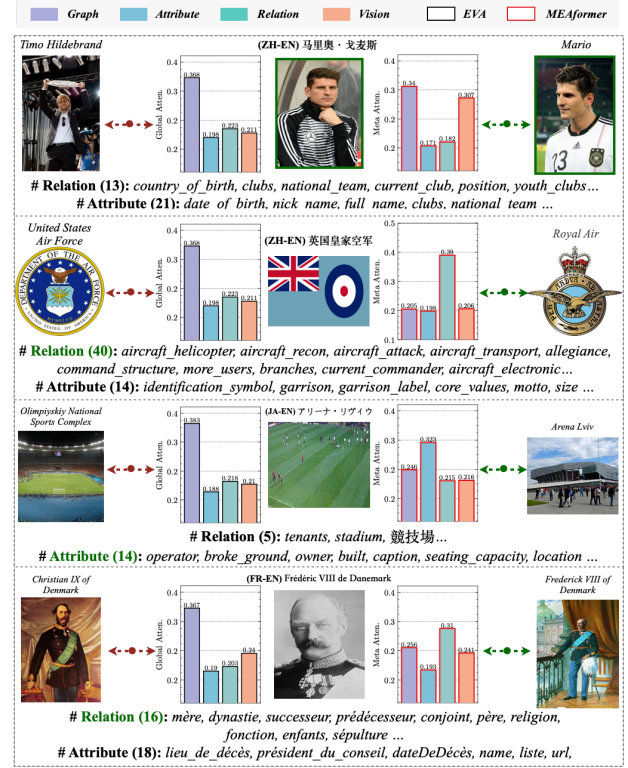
Graph | Attribute | Relation | Vision | EVA | MEAformer

Timo Hildebrand
0.4
0.3
0.2
Global Atten.
0.368
0.198
0.223
0.211
(ZH-EN) 马里奥・戈麦斯
0.4
0.3
0.2
Meta Atten.
0.34
0.171
0.182
0.307
Mario

# Relation (13): country_of_birth, clubs, national_team, current_club, position, youth_clubs…
# Attribute (21): date of birth, nick name, full name, clubs, national team …

United States Air Force
0.4
0.3
0.2
Global Atten.
0.368
0.198
0.223
0.211
(ZH-EN) 英国皇家空军
0.4
0.3
0.2
Meta Atten.
0.205
0.198
0.39
0.206
Royal Air

# Relation (40): aircraft_helicopter, aircraft_recon, aircraft_attack, aircraft_transport, allegiance, command_structure, more_users, branches, current_commander, aircraft_electronic…
# Attribute (14): identification_symbol, garrison, garrison_label, core_values, motto, size …

Olimpiyskiy National Sports Complex
0.4
0.3
0.2
Global Atten.
0.383
0.188
0.218
0.21
(JA-EN) アリーナ・リヴィウ
0.4
0.3
0.2
Meta Atten.
0.246
0.323
0.215
0.216
Arena Lviv

# Relation (5): tenants, stadium, 競技場…
# Attribute (14): operator, broke_ground, owner, built, caption, seating_capacity, location …

Christian IX of Denmark
0.4
0.3
0.2
Global Atten.
0.367
0.19
0.203
0.24
(FR-EN) Frédéric VIII de Danemark
0.4
0.3
0.2
Meta Atten.
0.256
0.193
0.31
0.241
Frederick VIII of Denmark

# Relation (16): mère, dynastie, successeur, prédécesseur, conjoint, père, religion, fonction, enfants, sépulture …
# Attribute (18): lieu_de_décès, président_du_conseil, dateDeDécès, name, liste, url,